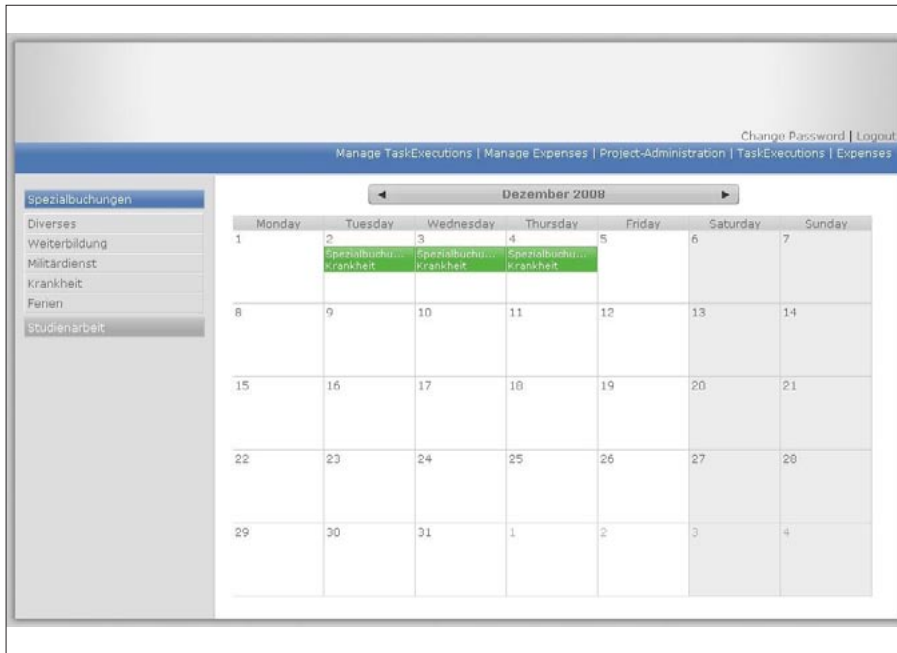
Change Password | Logout

Manage TaskExecutions | Manage Expenses | Project-Administration | TaskExecutions | Expenses

Spezialbuchungen
Diverses
Weiterbildung
Militärdienst
Krankheit
Ferien
Studienarbeit

◄ Dezember 2008 ►

| Monday | Tuesday | Wednesday | Thursday | Friday | Saturday | Sunday |
|---|---|---|---|---|---|---|
| 1 | 2 Spezialbuchu... Krankheit | 3 Spezialbuchu... Krankheit | 4 Spezialbuchu... Krankheit | 5 | 6 | 7 |
| 8 | 9 | 10 | 11 | 12 | 13 | 14 |
| 15 | 16 | 17 | 18 | 19 | 20 | 21 |
| 22 | 23 | 24 | 25 | 26 | 27 | 28 |
| 29 | 30 | 31 | 1 | 2 | 3 | 4 |